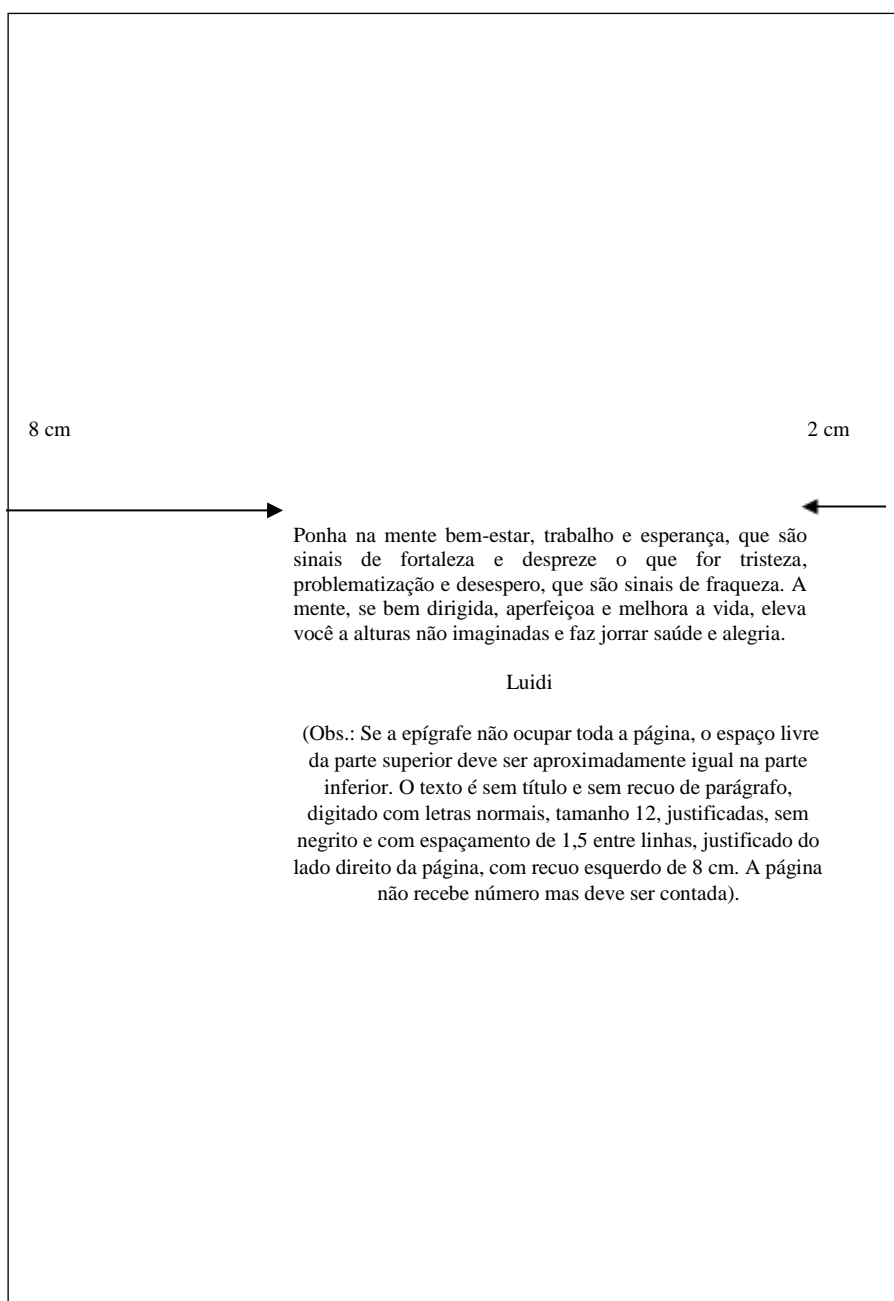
8 cm

2 cm

Ponha na mente bem-estar, trabalho e esperança, que são sinais de fortaleza e despreze o que for tristeza, problematização e desespero, que são sinais de fraqueza. A mente, se bem dirigida, aperfeiçoa e melhora a vida, eleva você a alturas não imaginadas e faz jorrar saúde e alegria.

Luidi

(Obs.: Se a epígrafe não ocupar toda a página, o espaço livre da parte superior deve ser aproximadamente igual na parte inferior. O texto é sem título e sem recuo de parágrafo, digitado com letras normais, tamanho 12, justificadas, sem negrito e com espaçamento de 1,5 entre linhas, justificado do lado direito da página, com recuo esquerdo de 8 cm. A página não recebe número mas deve ser contada).